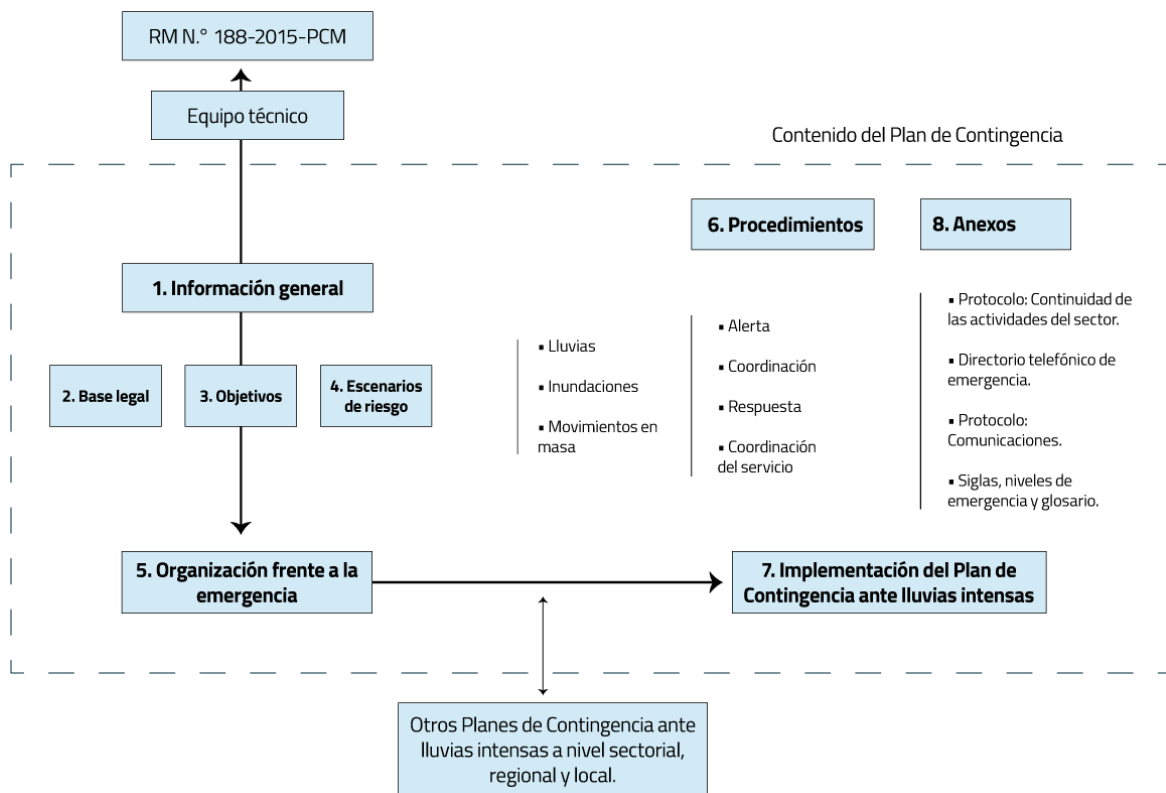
RM N.° 188-2015-PCM

Equipo técnico

Contenido del Plan de Contingencia

6. Procedimientos

8. Anexos

1. Información general

2. Base legal

3. Objetivos

4. Escenarios de riesgo

▪ Lluvias

▪ Inundaciones

▪ Movimientos en masa

▪ Alerta

▪ Coordinación

▪ Respuesta

▪ Coordinación del servicio

▪ Protocolo: Continuidad de las actividades del sector.

▪ Directorio telefónico de emergencia.

▪ Protocolo: Comunicaciones.

▪ Siglas, niveles de emergencia y glosario.

5. Organización frente a la emergencia

7. Implementación del Plan de Contingencia ante lluvias intensas

Otros Planes de Contingencia ante lluvias intensas a nivel sectorial, regional y local.